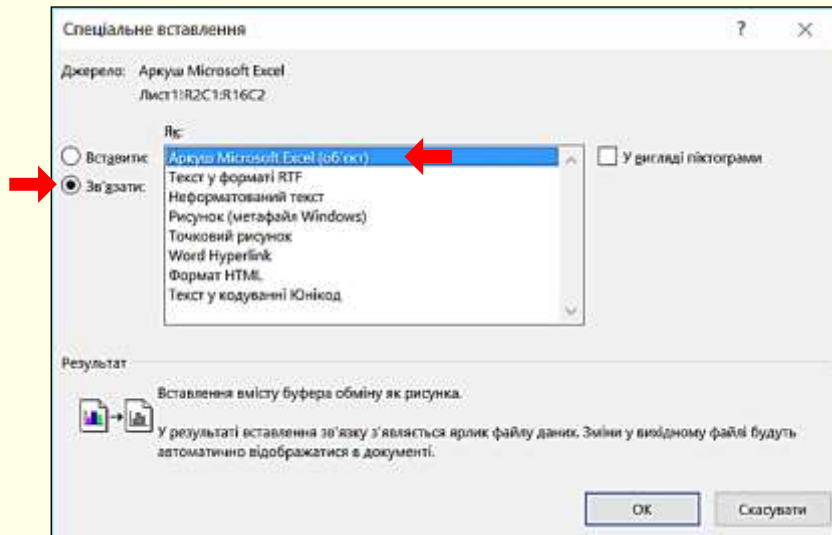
Спеціальне вставлення

?

X

Джерело: Аркуш Microsoft Excel
Лист1!R2C1:R16C2

Як:

Вставити:

Зв'язати:

Аркуш Microsoft Excel (об'єкт)
Текст у форматі RTF
Неформатований текст
Рисунок (метафайл Windows)
Точковий рисунок
Word Hyperlink
Формат HTML
Текст у кодуванні Юнікод

У вигляді піктограми

Результат

Вставлення вмісту буфера обміну як рисунка.

У результаті вставлення зв'язку з'явиться ярлик файлу даних. Зміни у вихідному файлі будуть автоматично відображатися в документі.

OK

Скасувати